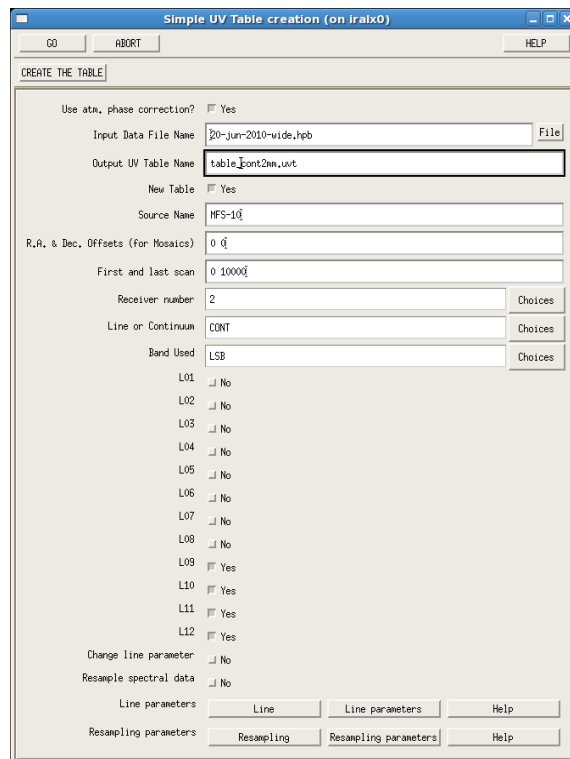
Simple UV Table creation (on iralx0)

GO ABORT HELP

CREATE THE TABLE

Use atm. phase correction? Yes

Input Data File Name 20-jun-2010-wide.hpb File

Output UV Table Name table_cont2mm.uvt

New Table Yes

Source Name MFS-10

R.A. & Dec. Offsets (for Mosaics) 0 0

First and last scan 0 10000

Receiver number 2 Choices

Line or Continuum CONT Choices

Band Used LSB Choices

L01 No

L02 No

L03 No

L04 No

L05 No

L06 No

L07 No

L08 No

L09 Yes

L10 Yes

L11 Yes

L12 Yes

Change line parameter No

Resample spectral data No

Line parameters Line Line parameters Help

Resampling parameters Resampling Resampling parameters Help